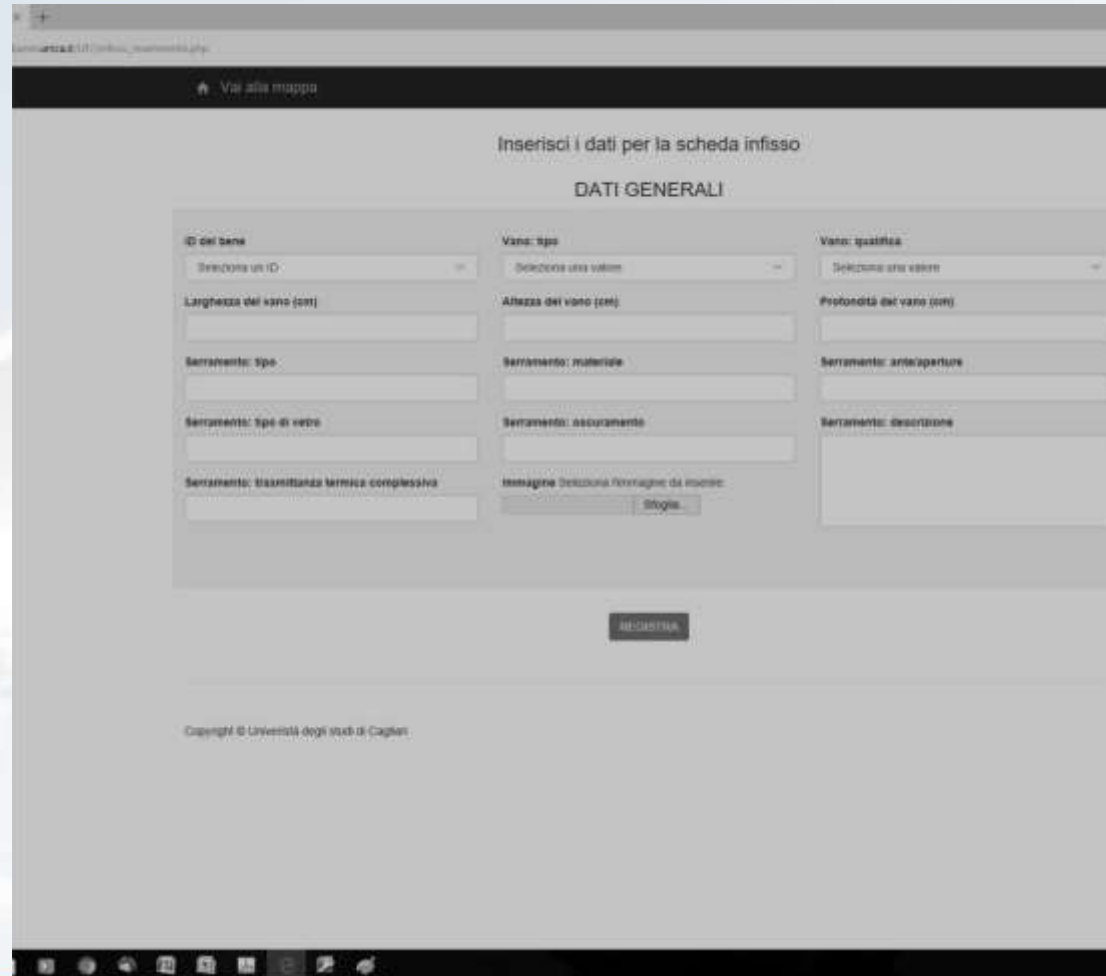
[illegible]

Vai alla mappa

Inserisci i dati per la scheda infisso

DATI GENERALI

ID del bene
Seleziona un ID

Vano: tipo
Seleziona una valore

Vano: qualifica
Seleziona una valore

Larghezza del vano (cm)

Altezza del vano (cm)

Profondità del vano (cm)

Serramento: tipo

Serramento: materiale

Serramento: ante/aperture

Serramento: tipo di vetro

Serramento: oscuramento

Serramento: descrizione

Serramento: trasmittanza termica complessiva

Immagine Seleziona l'immagine da inserire:
Sfoglia...

REGISTRA

Copyright © Università degli studi di Cagliari